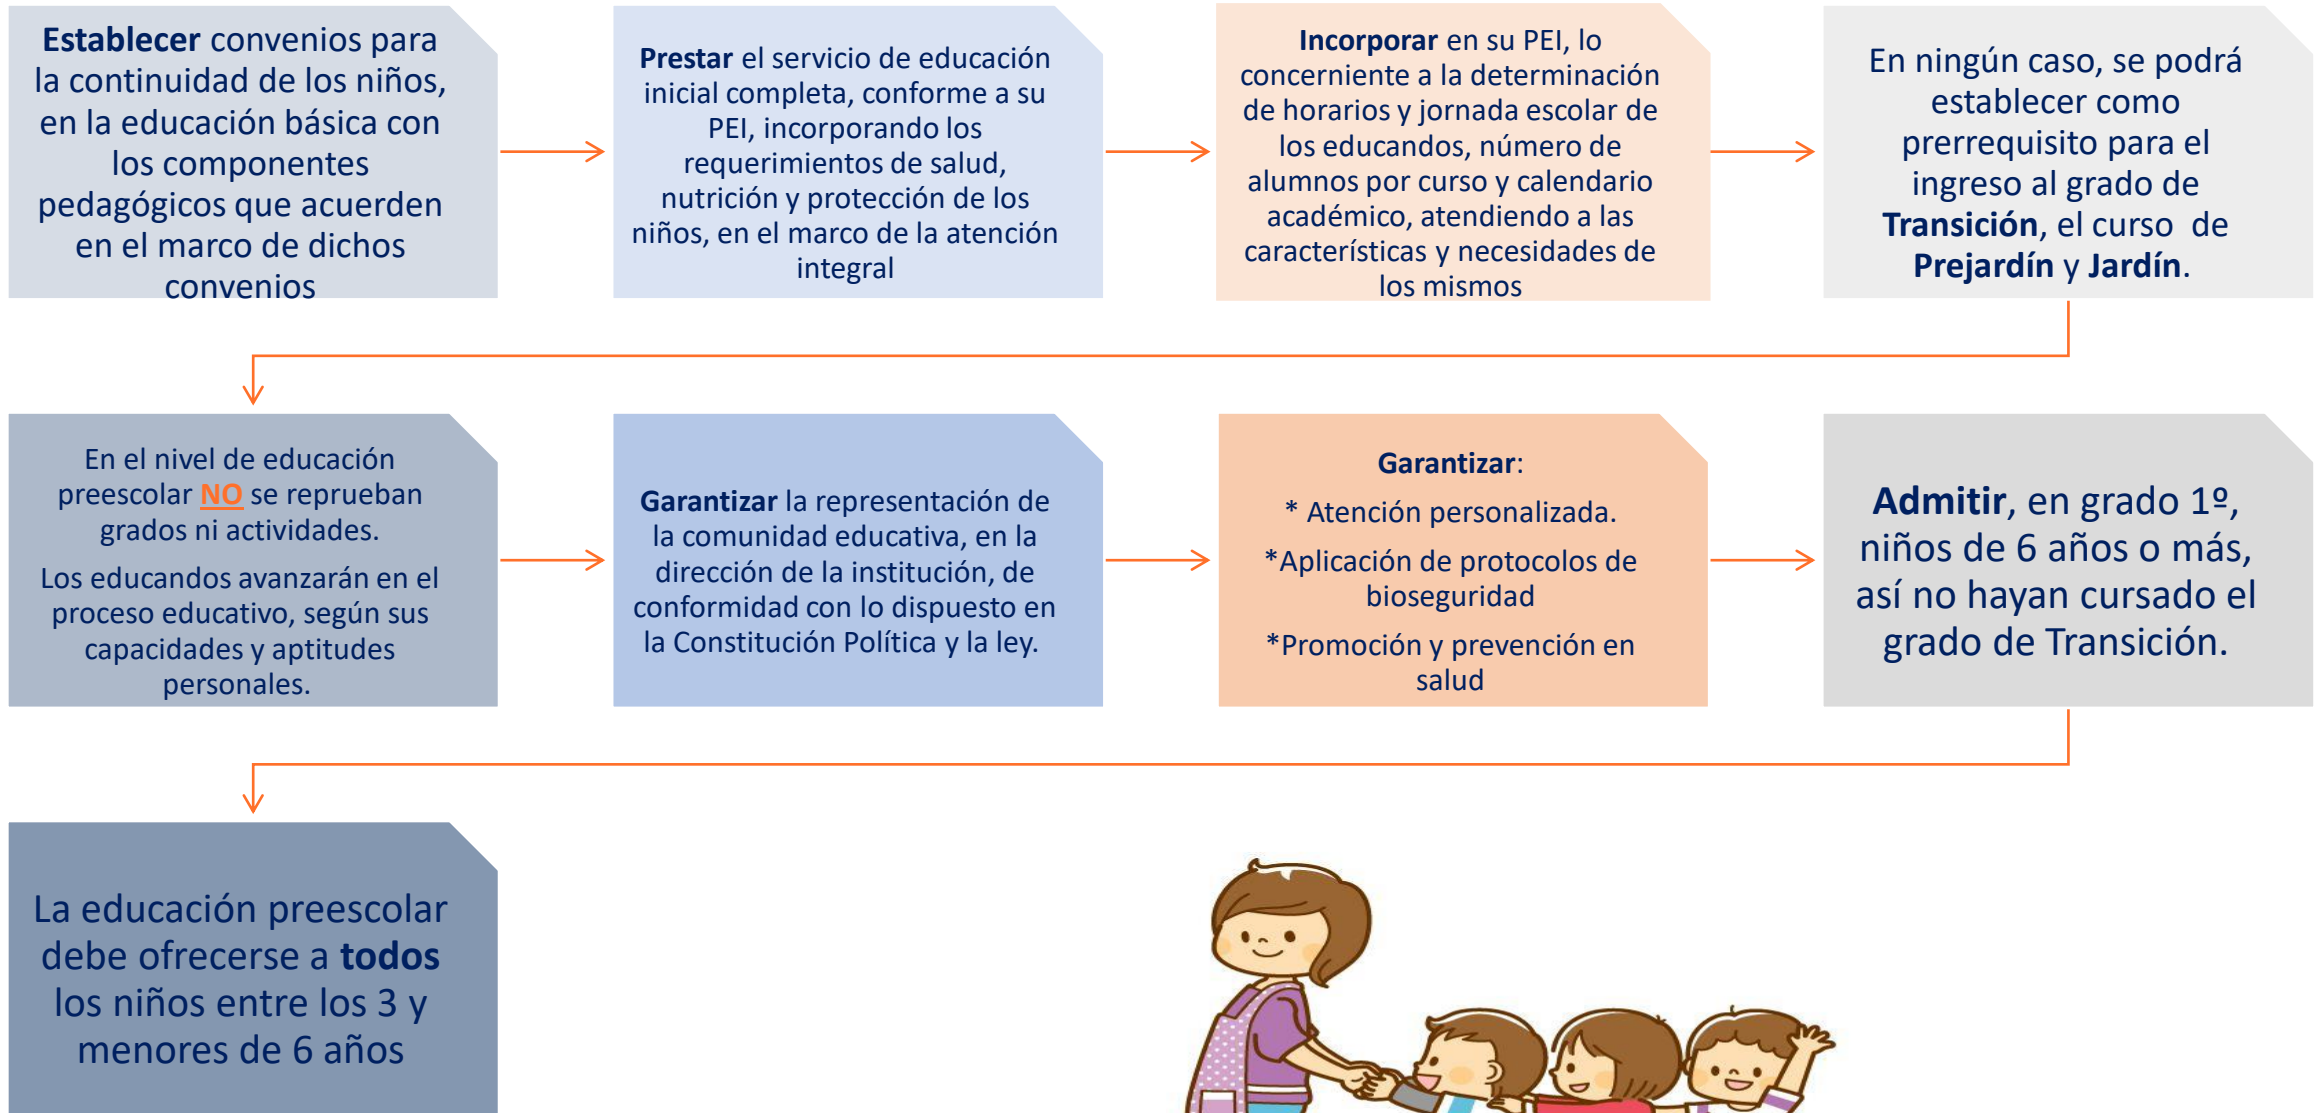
Establecer convenios para la continuidad de los niños, en la educación básica con los componentes pedagógicos que acuerden en el marco de dichos convenios

Prestar el servicio de educación inicial completa, conforme a su PEI, incorporando los requerimientos de salud, nutrición y protección de los niños, en el marco de la atención integral

Incorporar en su PEI, lo concerniente a la determinación de horarios y jornada escolar de los educandos, número de alumnos por curso y calendario académico, atendiendo a las características y necesidades de los mismos

En ningún caso, se podrá establecer como prerrequisito para el ingreso al grado de Transición, el curso de Prejardín y Jardín.

En el nivel de educación preescolar NO se reprueban grados ni actividades.

Los educandos avanzarán en el proceso educativo, según sus capacidades y aptitudes personales.

Garantizar la representación de la comunidad educativa, en la dirección de la institución, de conformidad con lo dispuesto en la Constitución Política y la ley.

Garantizar:

* Atención personalizada.

*Aplicación de protocolos de bioseguridad

*Promoción y prevención en salud

Admitir, en grado 1º, niños de 6 años o más, así no hayan cursado el grado de Transición.

La educación preescolar debe ofrecerse a todos los niños entre los 3 y menores de 6 años